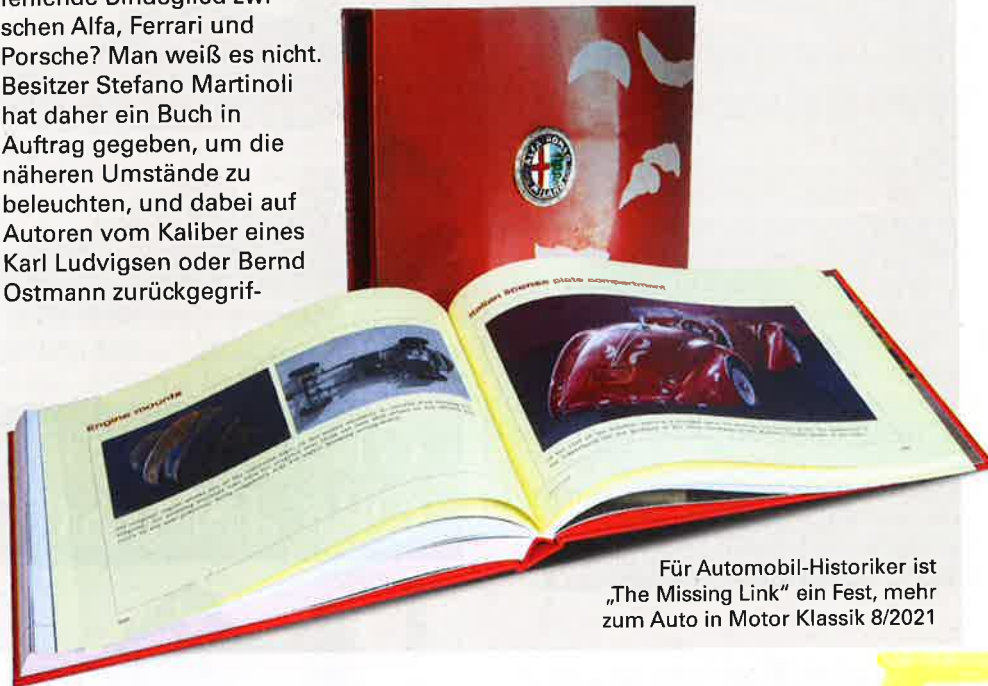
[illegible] Bindeglied zwischen Alfa, Ferrari und Porsche? Man weiß es nicht. Besitzer Stefano Martinoli hat daher ein Buch in Auftrag gegeben, um die näheren Umstände zu beleuchten, und dabei auf Autoren vom Kaliber eines Karl Ludvigsen oder Bernd Ostmann zurückgegrif-

Engine mounts

Italian license plate compartment

Für Automobil-Historiker ist „The Missing Link" ein Fest, mehr zum Auto in Motor Klassik 8/2021